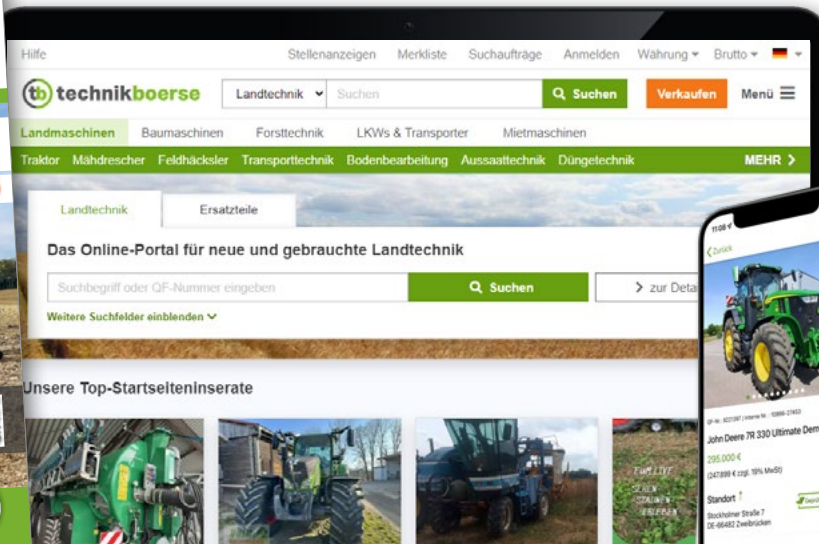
Hilfe Stellenanzeigen Merkliste Suchaufträge Anmelden Währung Brutto

technikboerse Landtechnik Suchen Suchen Verkaufen Menü

Landmaschinen Baumaschinen Forsttechnik LKWs & Transporter Mietmaschinen

Traktor Mähdrescher Feldhäcksler Transporttechnik Bodenbearbeitung Aussaattechnik Düngetechnik MEHR

Landtechnik Ersatzteile

Das Online-Portal für neue und gebrauchte Landtechnik

Suchbegriff oder QF-Nummer eingeben Suchen zur Deta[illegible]

Weitere Suchfelder einblenden

Unsere Top-Startseiteninserate

Zurück

John Deere 7R 330 Ultimate Dem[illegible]

295.000 €

(247.899 € zzgl. 19% MwSt)

Standort

Stockholmer Straße 7
DE-66482 Zweibrücken